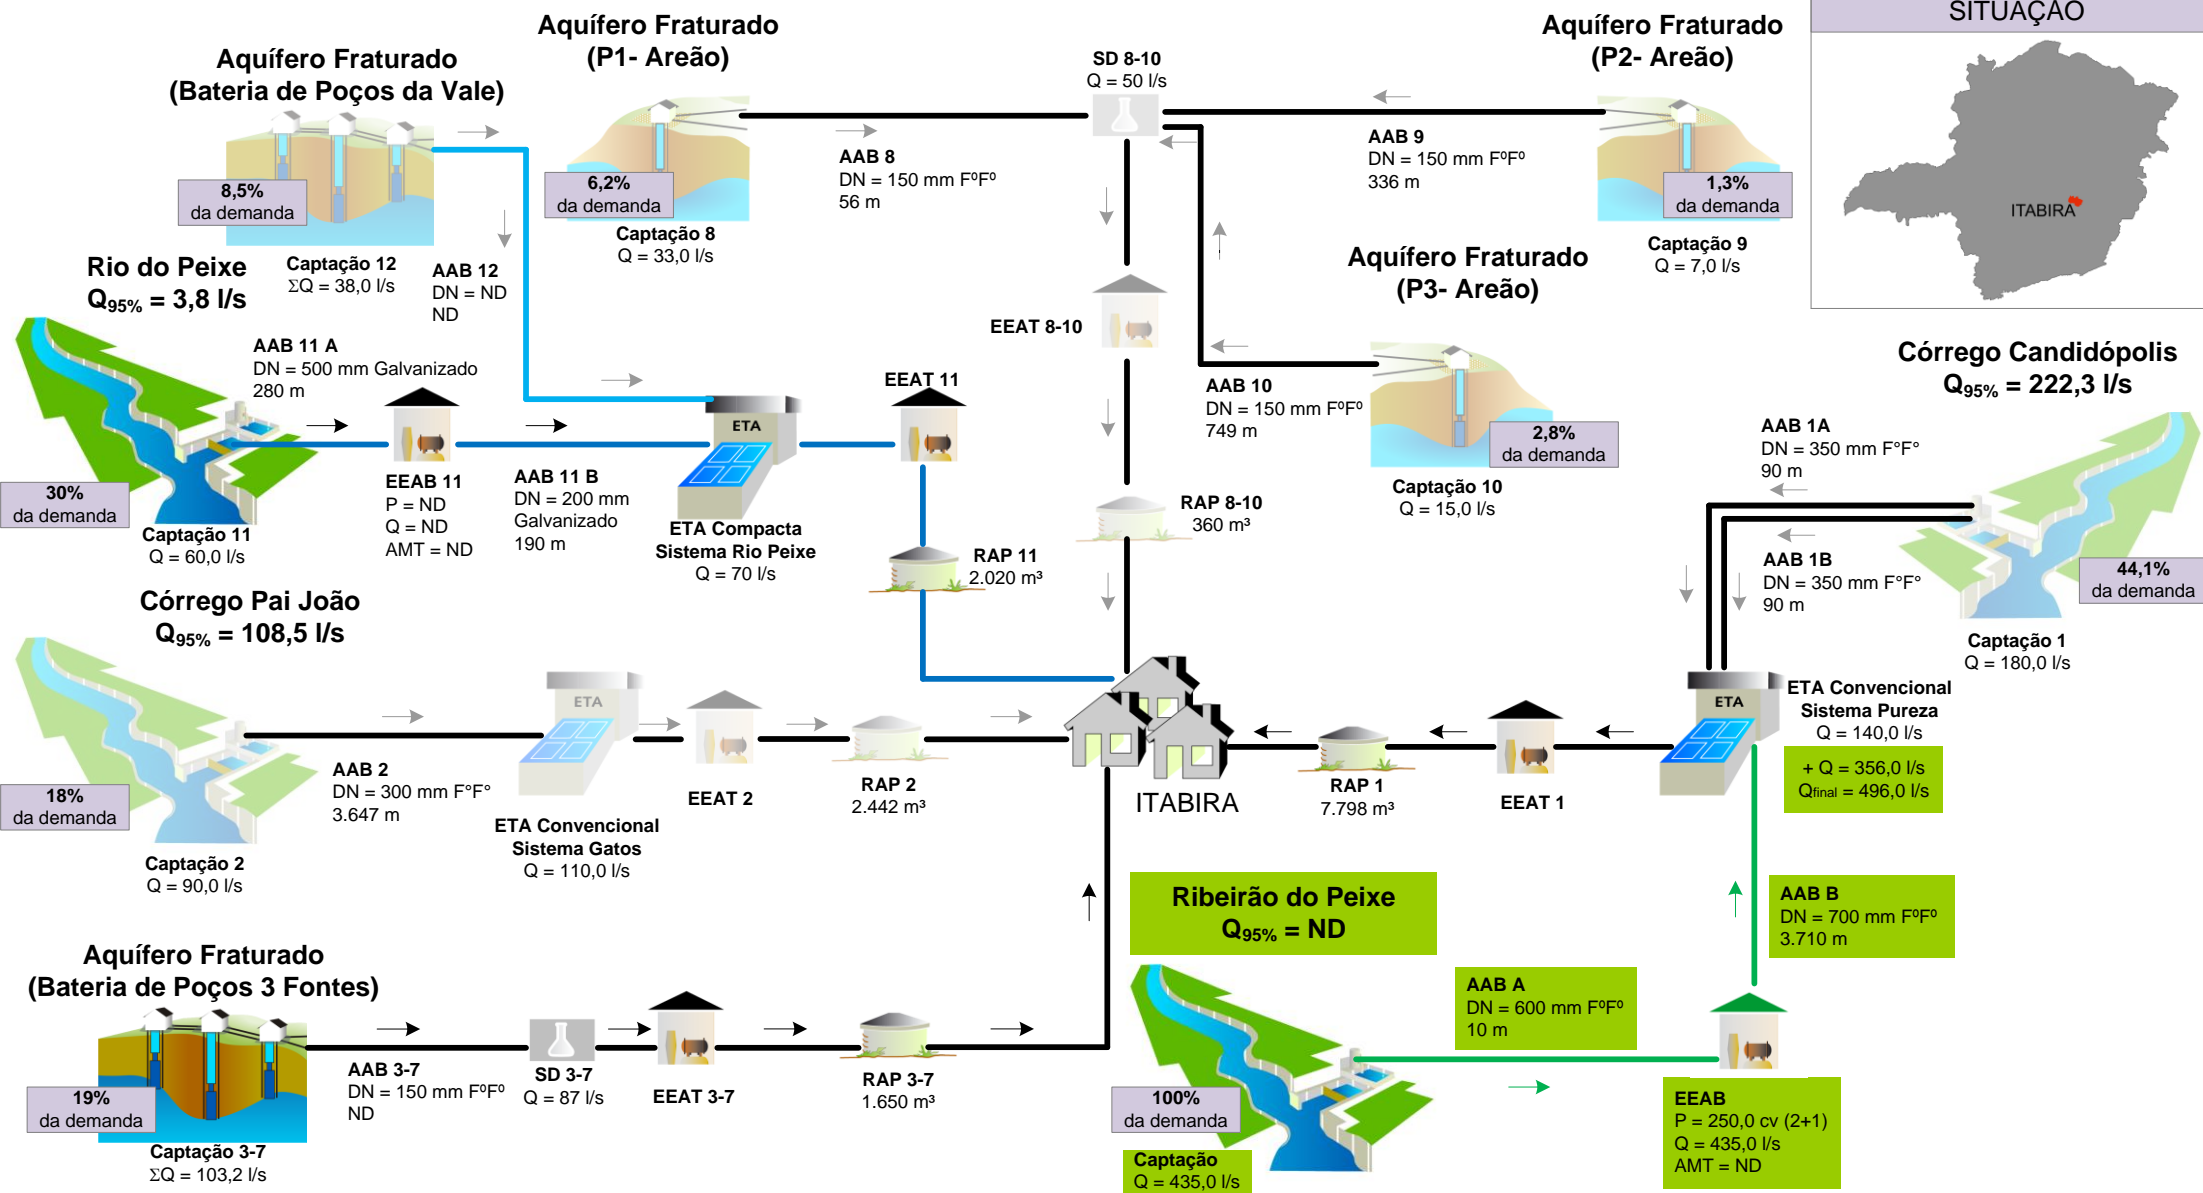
SITUAÇÃO

ITABIRA

Aquífero Fraturado
(Bateria de Poços da Vale)

8,5%
da demanda

Captação 12
ΣQ = 38,0 l/s

AAB 12
DN = ND
ND

Aquífero Fraturado
(P1- Areão)

6,2%
da demanda

Captação 8
Q = 33,0 l/s

AAB 8
DN = 150 mm F°F°
56 m

SD 8-10
Q = 50 l/s

EEAT 8-10

RAP 8-10
360 m³

Aquífero Fraturado
(P2- Areão)

AAB 9
DN = 150 mm F°F°
336 m

1,3%
da demanda

Captação 9
Q = 7,0 l/s

Aquífero Fraturado
(P3- Areão)

AAB 10
DN = 150 mm F°F°
749 m

2,8%
da demanda

Captação 10
Q = 15,0 l/s

Rio do Peixe
$Q_{95\%}$ = 3,8 l/s

AAB 11 A
DN = 500 mm Galvanizado
280 m

30%
da demanda

Captação 11
Q = 60,0 l/s

EEAB 11
P = ND
Q = ND
AMT = ND

AAB 11 B
DN = 200 mm
Galvanizado
190 m

ETA

ETA Compacta
Sistema Rio Peixe
Q = 70 l/s

EEAT 11

RAP 11
2.020 m³

Córrego Candidópolis
$Q_{95\%}$ = 222,3 l/s

AAB 1A
DN = 350 mm F°F°
90 m

AAB 1B
DN = 350 mm F°F°
90 m

44,1%
da demanda

Captação 1
Q = 180,0 l/s

ETA

ETA Convencional
Sistema Pureza
Q = 140,0 l/s

+ Q = 356,0 l/s
$Q_{final}$ = 496,0 l/s

Córrego Pai João
$Q_{95\%}$ = 108,5 l/s

18%
da demanda

Captação 2
Q = 90,0 l/s

AAB 2
DN = 300 mm F°F°
3.647 m

ETA

ETA Convencional
Sistema Gatos
Q = 110,0 l/s

EEAT 2

RAP 2
2.442 m³

ITABIRA

RAP 1
7.798 m³

EEAT 1

Ribeirão do Peixe
$Q_{95\%}$ = ND

AAB B
DN = 700 mm F°F°
3.710 m

AAB A
DN = 600 mm F°F°
10 m

100%
da demanda

Captação
Q = 435,0 l/s

EEAB
P = 250,0 cv (2+1)
Q = 435,0 l/s
AMT = ND

Aquífero Fraturado
(Bateria de Poços 3 Fontes)

19%
da demanda

Captação 3-7
ΣQ = 103,2 l/s

AAB 3-7
DN = 150 mm F°F°
ND

SD 3-7
Q = 87 l/s

EEAT 3-7

RAP 3-7
1.650 m³